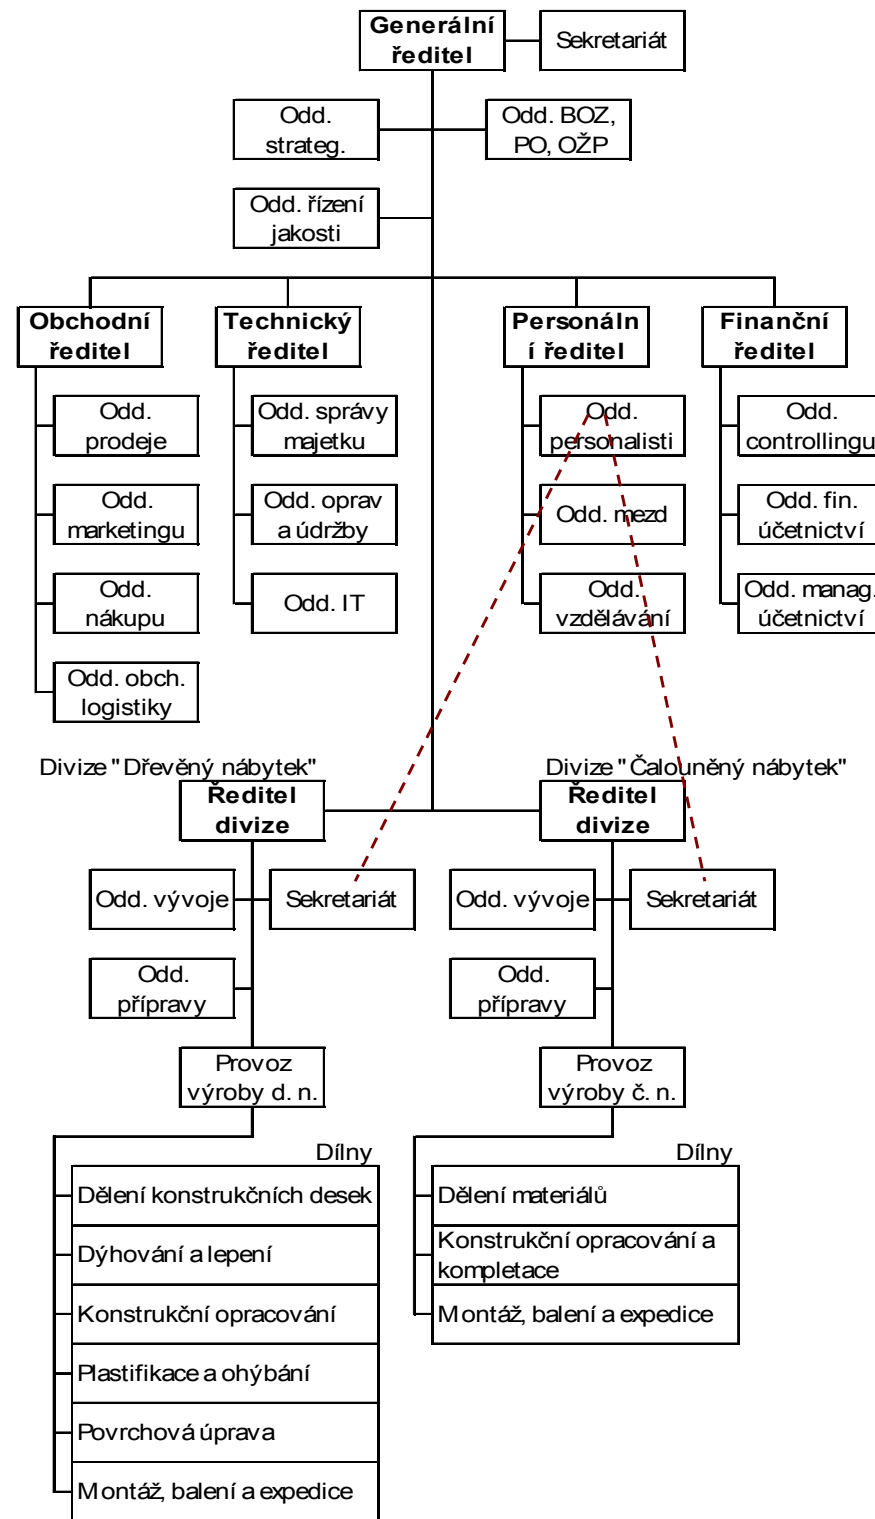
Generální ředitel

Sekretariát

Odd. strateg.

Odd. BOZ, PO, OŽP

Odd. řízení jakosti

Obchodní ředitel

Odd. prodeje

Odd. marketingu

Odd. nákupu

Odd. obch. logistiky

Technický ředitel

Odd. správy majetku

Odd. oprav a údržby

Odd. IT

Personální ředitel

Odd. personalisti

Odd. mezd

Odd. vzdělávání

Finanční ředitel

Odd. controllingu

Odd. fin. účetnictví

Odd. manag. účetnictví

Divize "Dřevěný nábytek"

Ředitel divize

Odd. vývoje

Sekretariát

Odd. přípravy

Provoz výroby d. n.

Dílny

Dělení konstrukčních desek

Dýhování a lepení

Konstrukční opracování

Plastifikace a ohýbání

Povrchová úprava

Montáž, balení a expedice

Divize "Čalouněný nábytek"

Ředitel divize

Odd. vývoje

Sekretariát

Odd. přípravy

Provoz výroby č. n.

Dílny

Dělení materiálů

Konstrukční opracování a kompletace

Montáž, balení a expedice